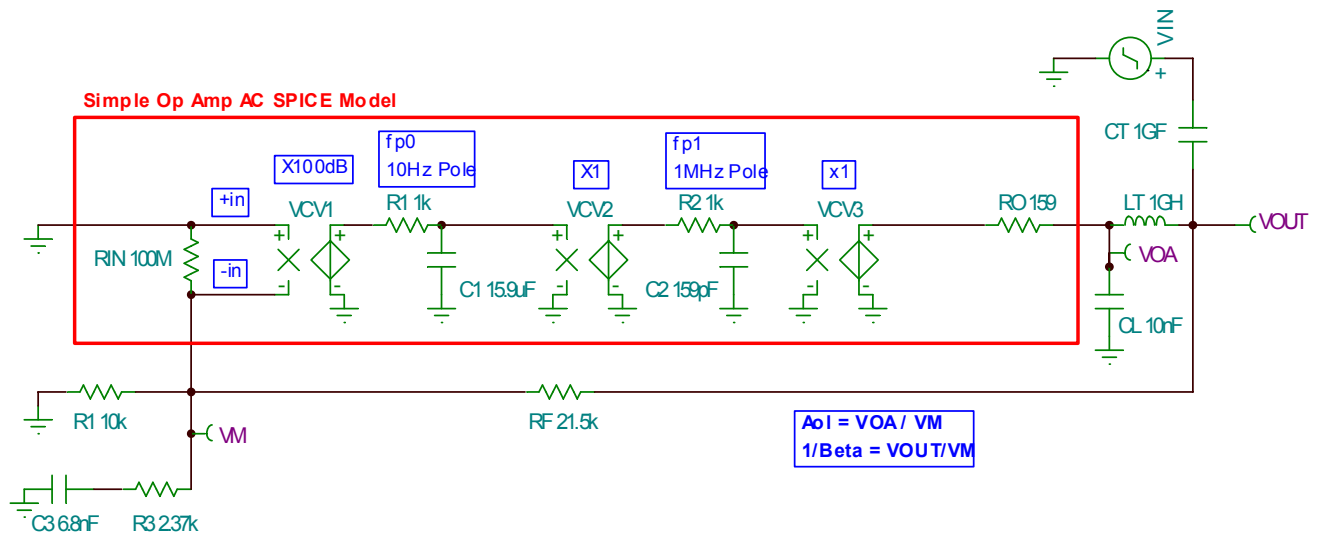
VIN
+
Simple Op Amp AC SPICE Model
CT 1GF
fp0
10Hz Pole
fp1
1MHz Pole
X100dB
X1
x1
+in
VCV1
R1 1k
VCV2
R2 1k
VCV3
RO 159
LT 1GH
VOUT
RIN 100M
-in
VOA
C1 15.9uF
C2 159pF
CL 10nF
R1 10k
RF 21.5k
VM
Aol = VOA / VM
1/Beta = VOUT/VM
C3 6.8nF
R3 2.37k